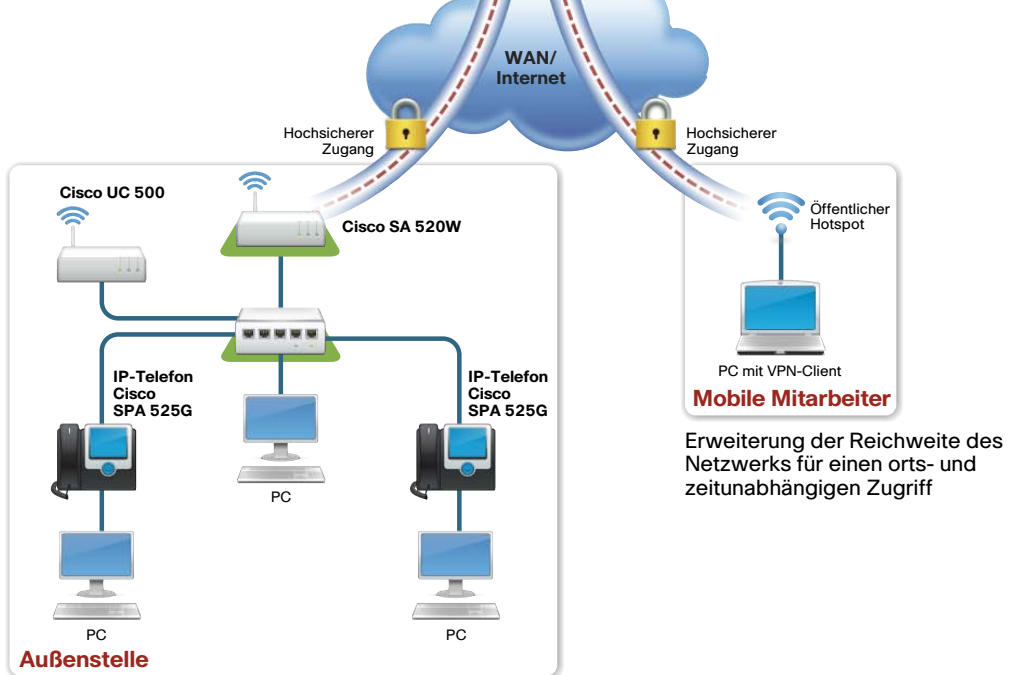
WAN/
Internet

Hochsicherer Zugang

Hochsicherer Zugang

Cisco UC 500

Cisco SA 520W

Öffentlicher Hotspot

PC mit VPN-Client

Mobile Mitarbeiter

IP-Telefon Cisco SPA 525G

IP-Telefon Cisco SPA 525G

PC

PC

PC

Außenstelle

Erweiterung der Reichweite des Netzwerks für einen orts- und zeitunabhängigen Zugriff